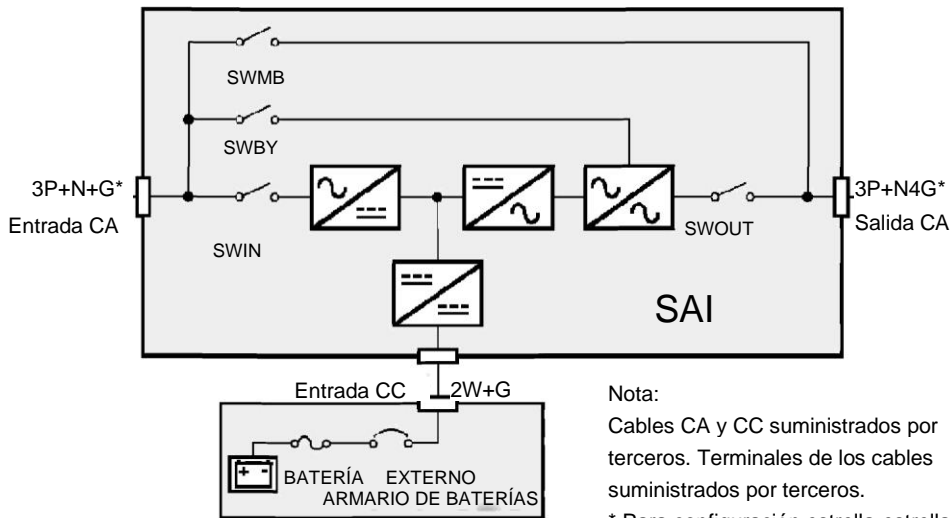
SWMB

SWBY

3P+N+G*
Entrada CA

SWIN

SWOUT

3P+N4G*
Salida CA

SAI

Entrada CC
2W+G

BATERÍA EXTERNO
ARMARIO DE BATERÍAS

Nota:
Cables CA y CC suministrados por terceros. Terminales de los cables suministrados por terceros.
* Para configuración estrella-estrella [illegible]